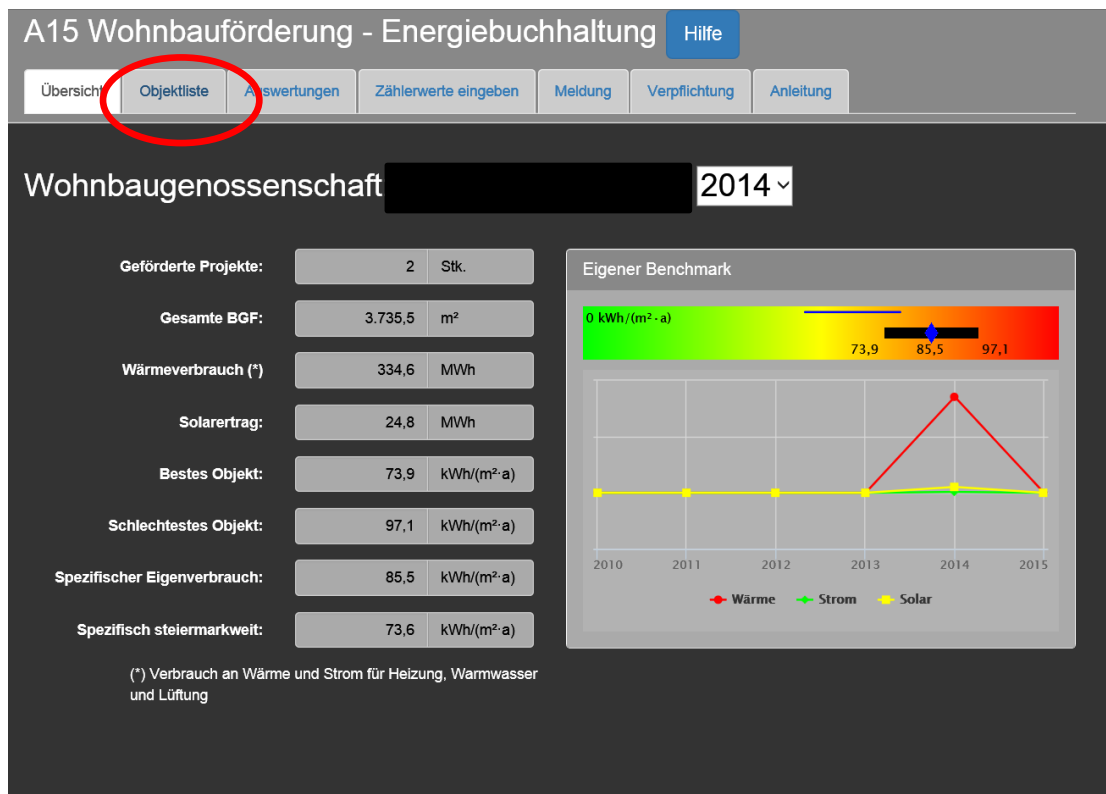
A15 Wohnbauförderung - Energiebuchhaltung Hilfe

Übersicht | Objektliste | Auswertungen | Zählerwerte eingeben | Meldung | Verpflichtung | Anleitung

Wohnbaugenossenschaft 2014

| | | |
|---|---|---|
| Geförderte Projekte: | 2 | Stk. |
| Gesamte BGF: | 3.735,5 | m² |
| Wärmeverbrauch (*) | 334,6 | MWh |
| Solarertrag: | 24,8 | MWh |
| Bestes Objekt: | 73,9 | kWh/(m²·a) |
| Schlechtestes Objekt: | 97,1 | kWh/(m²·a) |
| Spezifischer Eigenverbrauch: | 85,5 | kWh/(m²·a) |
| Spezifisch steiermarkweit: | 73,6 | kWh/(m²·a) |

(*) Verbrauch an Wärme und Strom für Heizung, Warmwasser und Lüftung

Eigener Benchmark

0 kWh/(m²·a)
73,9 85,5 97,1

2010 2011 2012 2013 2014 2015

Wärme Strom Solar